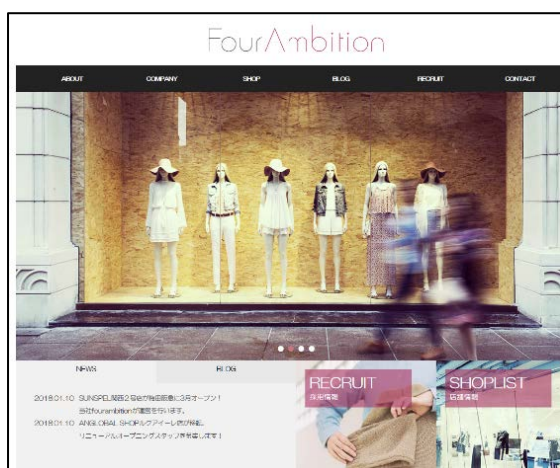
FourAmbition

ABOUT COMPANY SHOP BLOG RECRUIT CONTACT

NEWS BLOG

2018.01.10 SUNSPEL関西2号店が梅田阪急に3月オープン!
当社fourambitionが運営を行います。
2018.01.10 ANGLOBAL SHOPルクアイーレ店が移転、
リニューアルオープニングスタッフ募集開始しました!

RECRUIT
採用情報

SHOPLIST
店舗情報